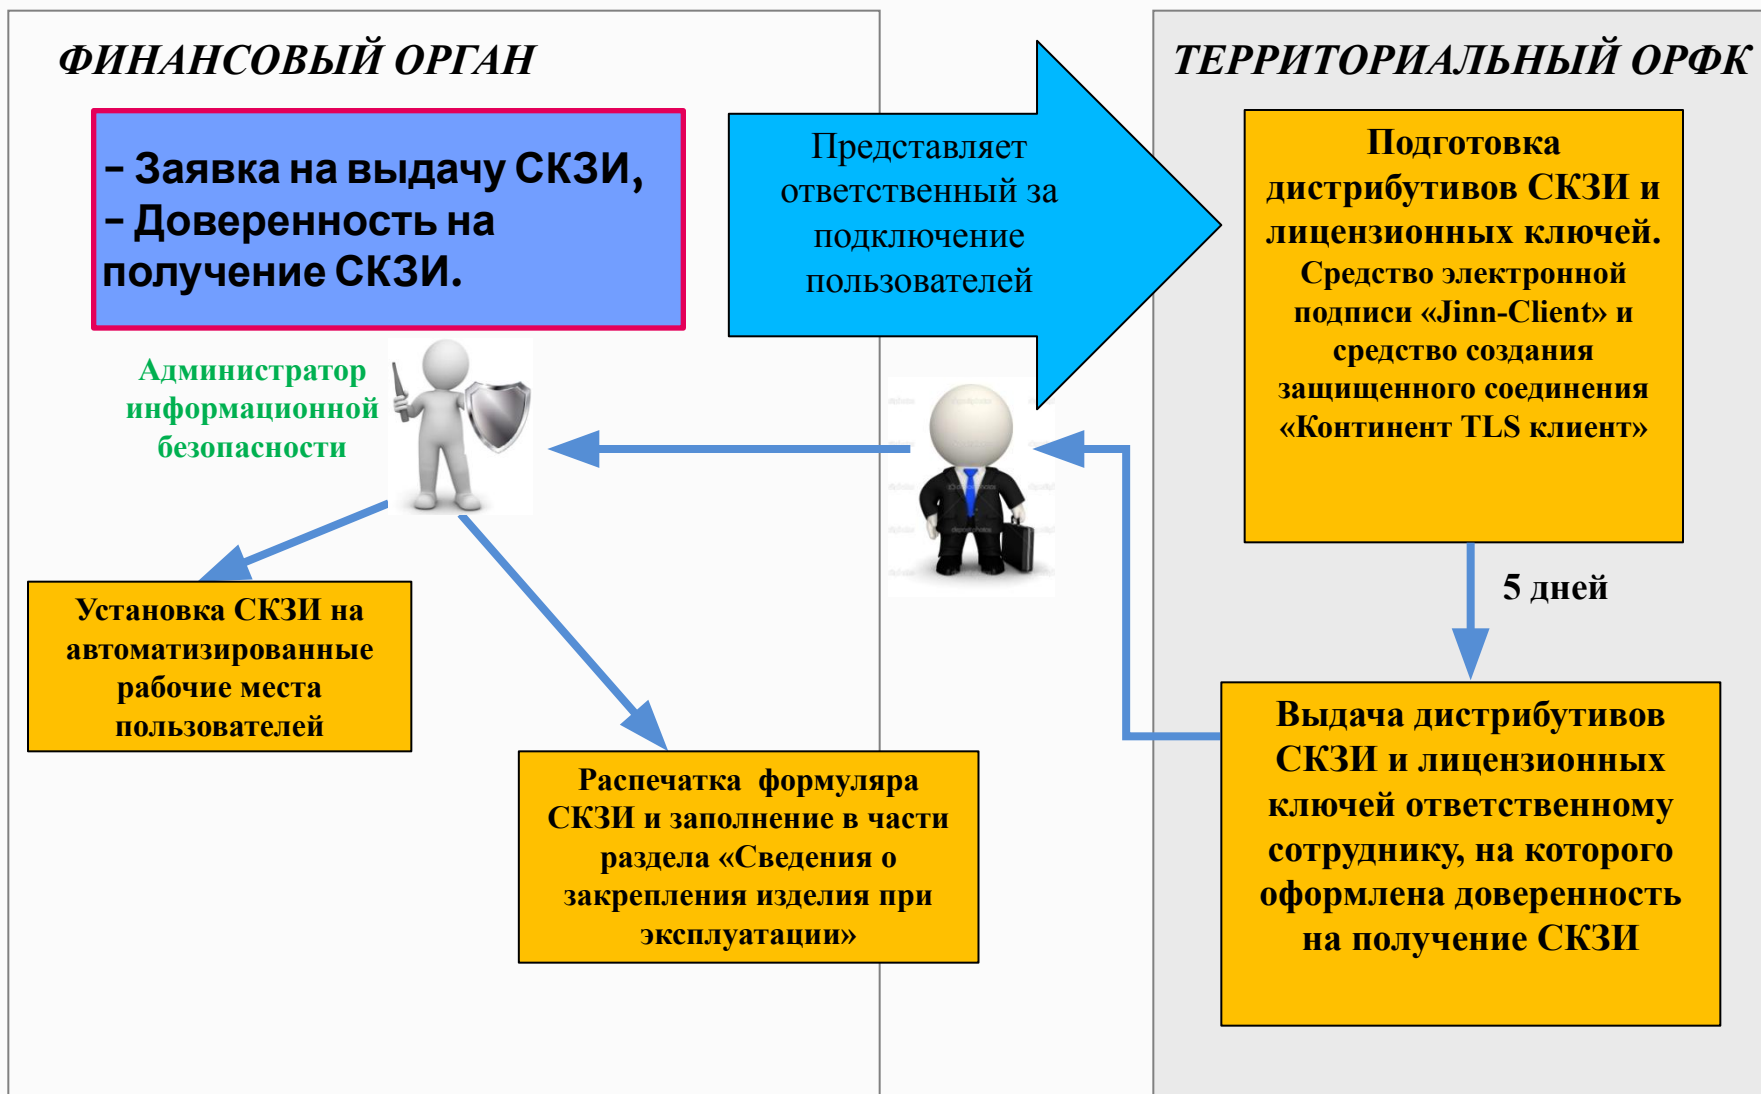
ФИНАНСОВЫЙ ОРГАН

ТЕРРИТОРИАЛЬНЫЙ ОРФК

– Заявка на выдачу СКЗИ,
– Доверенность на получение СКЗИ.

Представляет ответственный за подключение пользователей

Подготовка дистрибутивов СКЗИ и лицензионных ключей.
Средство электронной подписи «Jinn-Client» и средство создания защищенного соединения «Континент TLS клиент»

Администратор информационной безопасности

5 дней

Установка СКЗИ на автоматизированные рабочие места пользователей

Распечатка формуляра СКЗИ и заполнение в части раздела «Сведения о закрепления изделия при эксплуатации»

Выдача дистрибутивов СКЗИ и лицензионных ключей ответственному сотруднику, на которого оформлена доверенность на получение СКЗИ